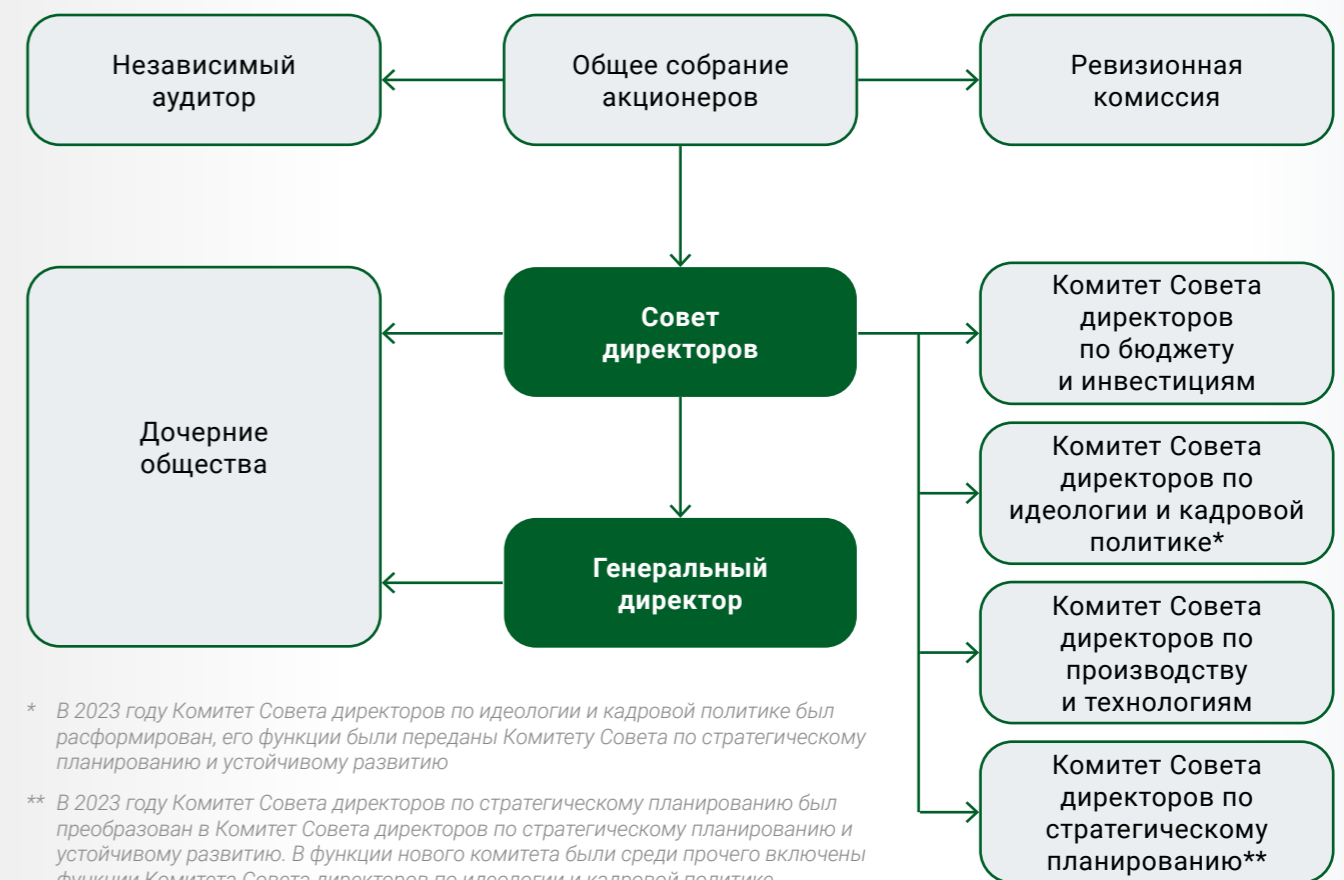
Независимый аудитор

Общее собрание акционеров

Ревизионная комиссия

Дочерние общества

Совет директоров

Комитет Совета директоров по бюджету и инвестициям

Комитет Совета директоров по идеологии и кадровой политике*

Генеральный директор

Комитет Совета директоров по производству и технологиям

Комитет Совета директоров по стратегическому планированию**

* В 2023 году Комитет Совета директоров по идеологии и кадровой политике был расформирован, его функции были переданы Комитету Совета по стратегическому планированию и устойчивому развитию

** В 2023 году Комитет Совета директоров по стратегическому планированию был преобразован в Комитет Совета директоров по стратегическому планированию и устойчивому развитию. В функции нового комитета были среди прочего включены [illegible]